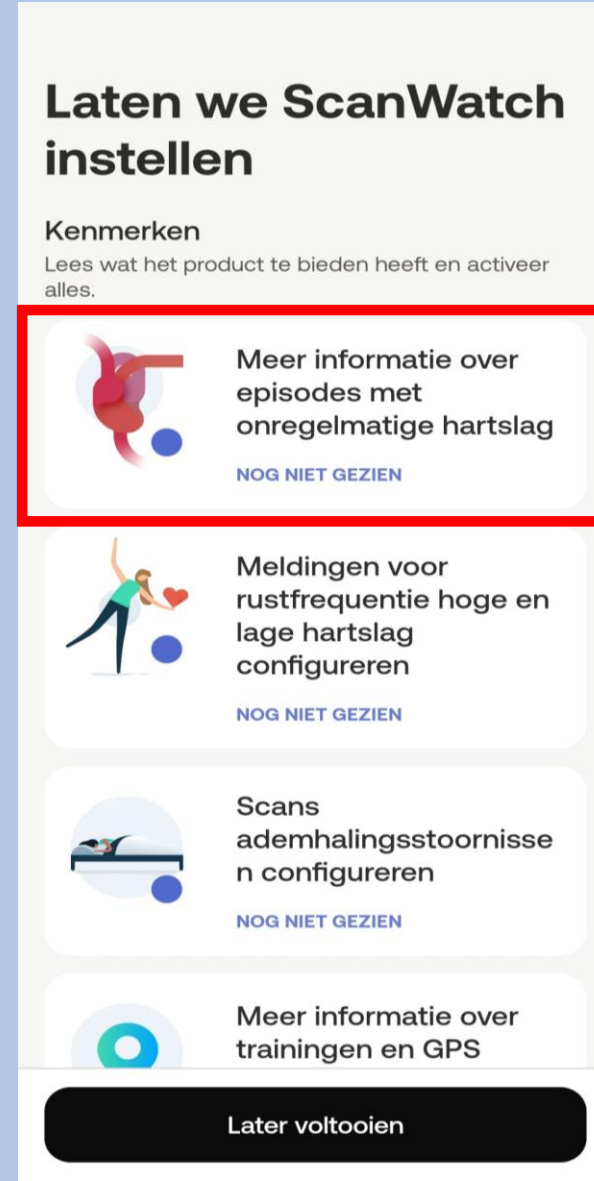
Laten we ScanWatch instellen

Kenmerken

Lees wat het product te bieden heeft en activeer alles.

Meer informatie over episodes met onregelmatige hartslag

NOG NIET GEZIEN

Meldingen voor rustfrequentie hoge en lage hartslag configureren

NOG NIET GEZIEN

Scans ademhalingsstoornissen configureren

NOG NIET GEZIEN

Meer informatie over trainingen en GPS

Later voltooien